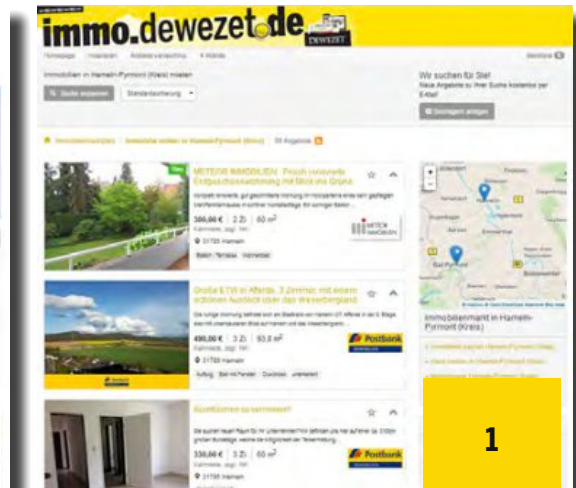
immo.dewezet.de DEWEZET

Homepage | Immobilien | Anbieterverzeichnis | + Inserieren

Merkliste

Immobilien in Hameln-Pyrmont (Kreis) mieten

Suche anpassen | Standardsortierung

Wir suchen für Sie!
Neue Angebote zu Ihrer Suche kostenlos per E-Mail!

Suchagent anlegen

Immobilienmarkt | Immobilie mieten in Hameln-Pyrmont (Kreis) | 55 Angebote

METEOR IMMOBILIEN - Frisch renovierte Erdgeschosswohnung mit Blick ins Grüne

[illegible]

380,00 € | 2 Zi. | 60 m²

31785 Hameln

Balkon / Terrasse | Hameln

METEOR IMMOBILIEN

Große ETW in Afferde, 3 Zimmer, mit einem schönen Ausblick über das Weserbergland

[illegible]

490,00 € | 3 Zi. | 93,0 m²

31789 Hameln

Aufzug | Bad mit Fenster | Duschbad | unbefristet

Postbank

Kurzfristig zu vermieten!

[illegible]

330,00 € | 2 Zi. | 60 m²

31785 Hameln

Postbank

Immobilienmarkt in Hameln-Pyrmont (Kreis)

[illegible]

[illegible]

Bad Pyrmont

1